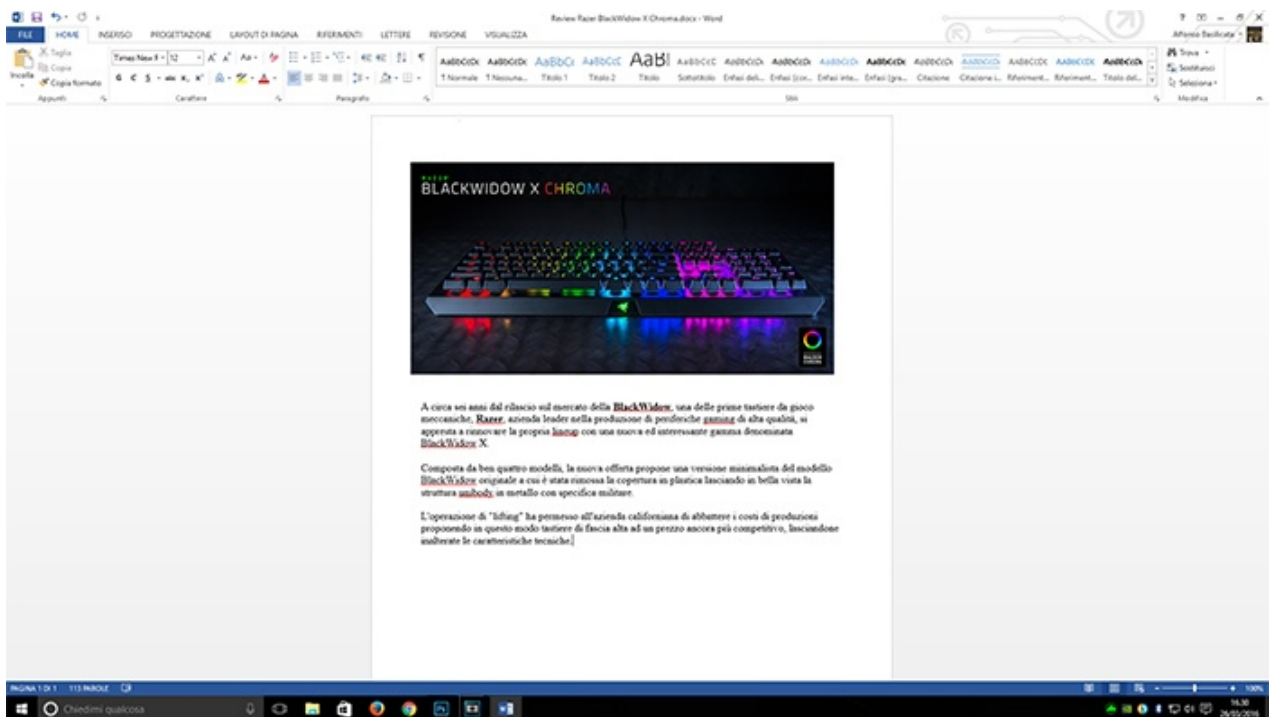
Review Razer BlackWidow X Chroma.docx - Word

FILE HOME INSERISCI PROGETTAZIONE LAYOUT DI PAGINA RIFERIMENTI LETTERE REVISIONE VISUALIZZA

Alfonso Basilicata

Taglia
Copia
Incolla
Copia formato
Appunti

Times New R 12
Carattere

Paragrafo

AaBbCcDc AaBbCcDc AaBbCc AaBbCcC AaB AaBbCcC AaBbCcDc AaBbCcDc AaBbCcDc AaBbCcDc AaBbCcDc AaBbCcDc AaBbCcDc AaBbCcDc AaBbCcDc
¶ Normale ¶ Nessuna... Titolo 1 Titolo 2 Titolo Sottotitolo Enfasi deli... Enfasi (cor... Enfasi inte... Enfasi (gra... Citazione Citazione i... Riferiment... Riferiment... Titolo del...
Stili

Trova
Sostituisci
Seleziona
Modifica

RAZER
BLACKWIDOW X CHROMA

RAZER CHROMA

A circa sei anni dal rilascio sul mercato della BlackWidow, una delle prime tastiere da gioco meccaniche, Razer, azienda leader nella produzione di periferiche gaming di alta qualità, si appresta a rinnovare la propria lineup con una nuova ed interessante gamma denominata BlackWidow X.

Composta da ben quattro modelli, la nuova offerta propone una versione minimalista del modello BlackWidow originale a cui è stata rimossa la copertura in plastica lasciando in bella vista la struttura unibody in metallo con specifica militare.

L'operazione di "lifting" ha permesso all'azienda californiana di abbattere i costi di produzioni proponendo in questo modo tastiere di fascia alta ad un prezzo ancora più competitivo, lasciandone inalterate le caratteristiche tecniche.

PAGINA 1 DI 1 113 PAROLE

100%

Chiedimi qualcosa

16:30
26/05/2016